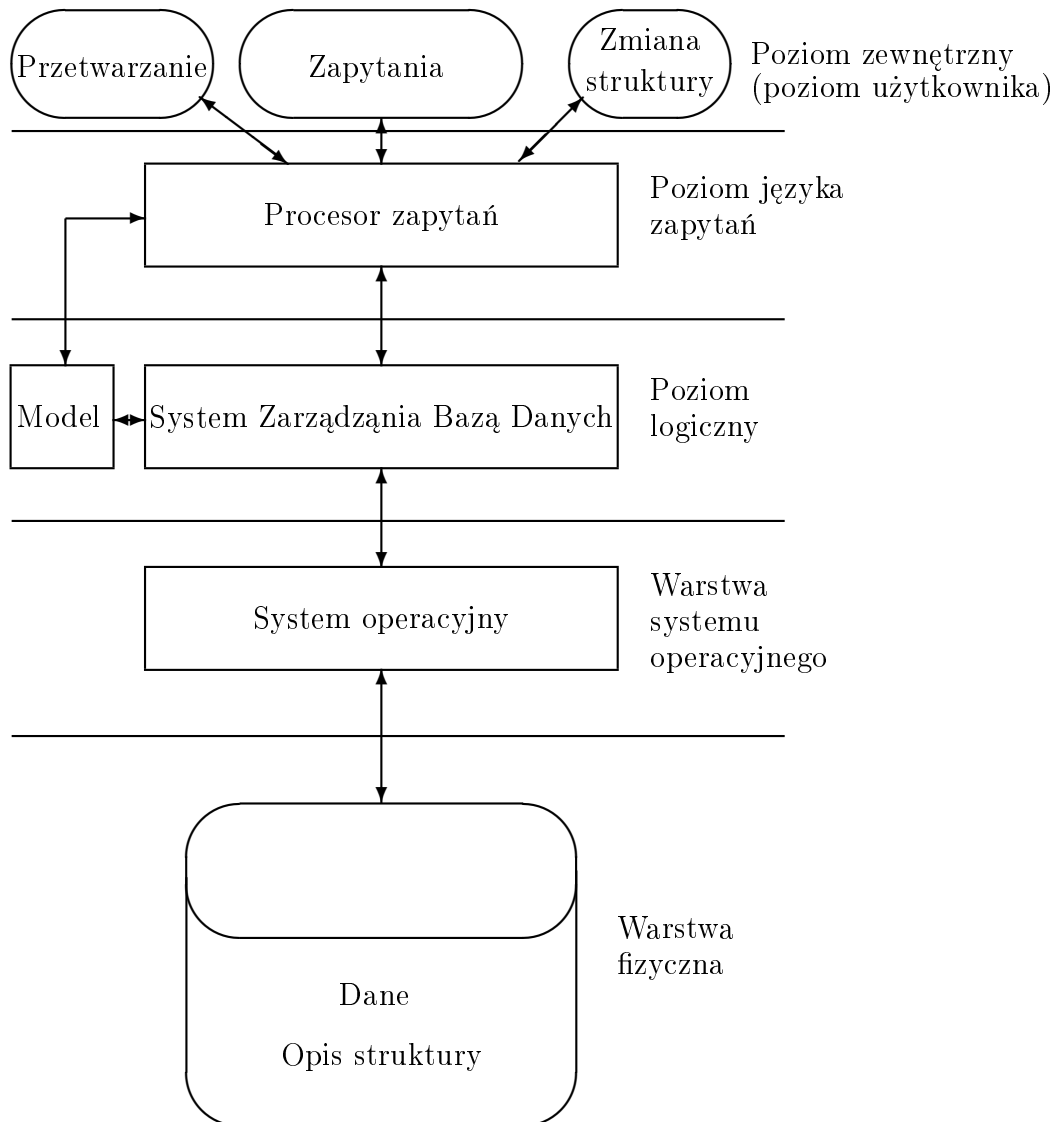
Przetwarzanie

Zapytania

Zmiana struktury

Poziom zewnętrzny (poziom użytkownika)

Procesor zapytań

Poziom języka zapytań

Model

System Zarządzania Bazą Danych

Poziom logiczny

System operacyjny

Warstwa systemu operacyjnego

Dane

Opis struktury

Warstwa fizyczna